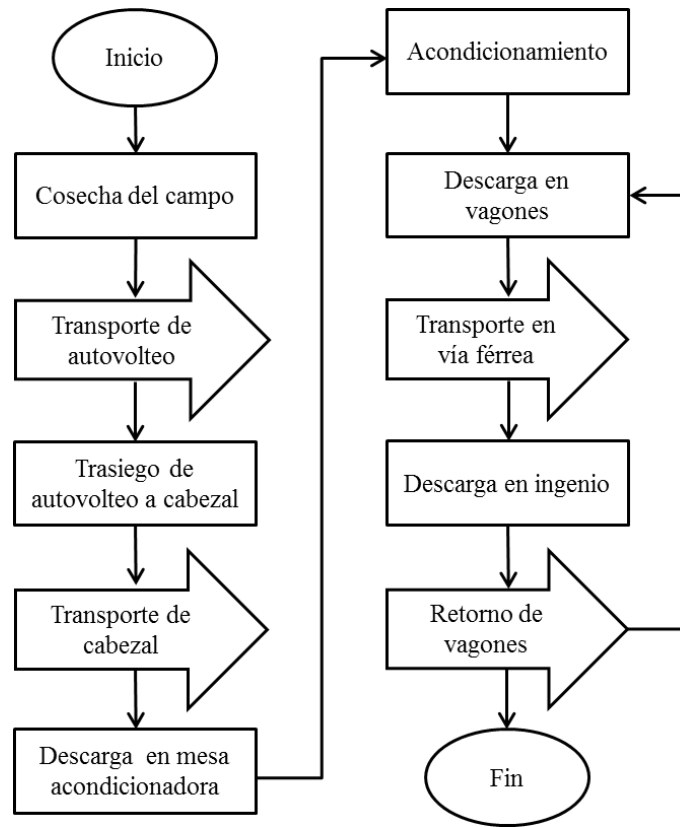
Inicio

Cosecha del campo

Transporte de autovolteo

Trasiego de autovolteo a cabezal

Transporte de cabezal

Descarga en mesa acondicionadora

Acondicionamiento

Descarga en vagones

Transporte en vía férrea

Descarga en ingenio

Retorno de vagones

Fin